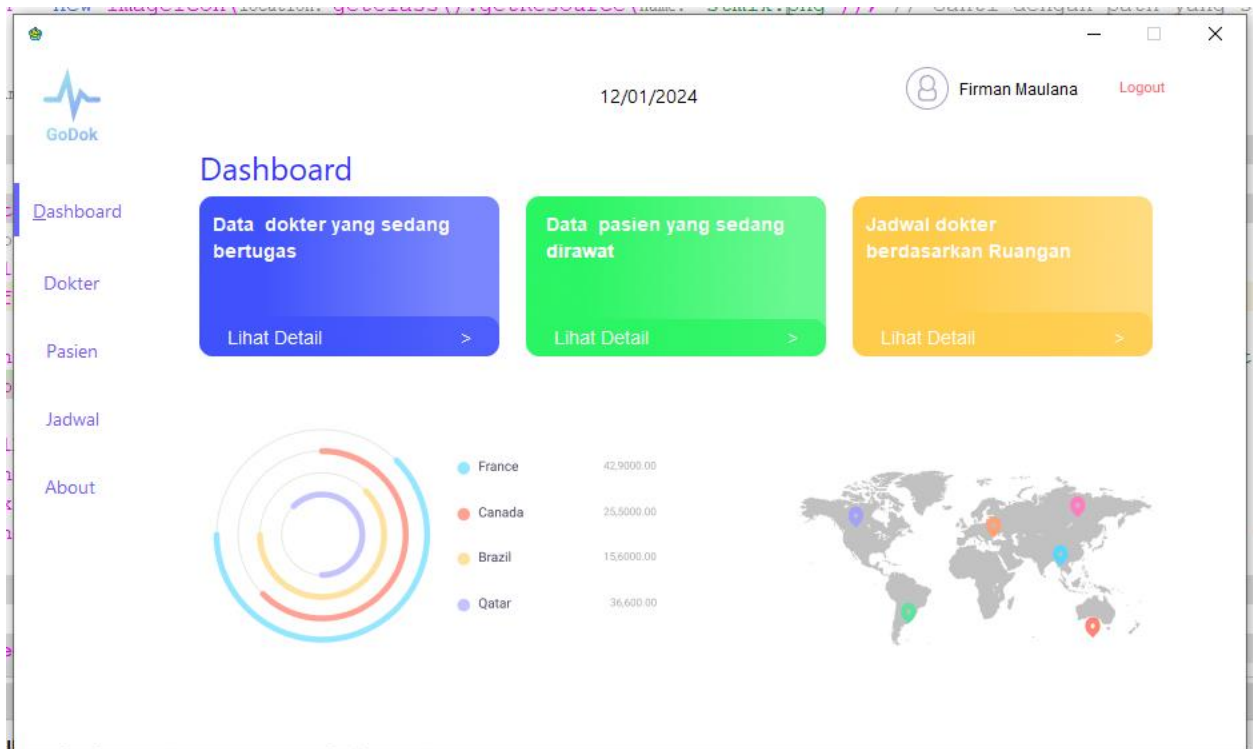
new ImageIcon(location: getClass().getResource(name: "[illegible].png")); // Ganti dengan path yang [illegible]

GoDok

12/01/2024

Firman Maulana

Logout

Dashboard

Dashboard

Dokter

Pasien

Jadwal

About

Data dokter yang sedang bertugas

Lihat Detail >

Data pasien yang sedang dirawat

Lihat Detail >

Jadwal dokter berdasarkan Ruangan

Lihat Detail >

France 42,9000.00

Canada 25,5000.00

Brazil 15,6000.00

Qatar 36,600.00